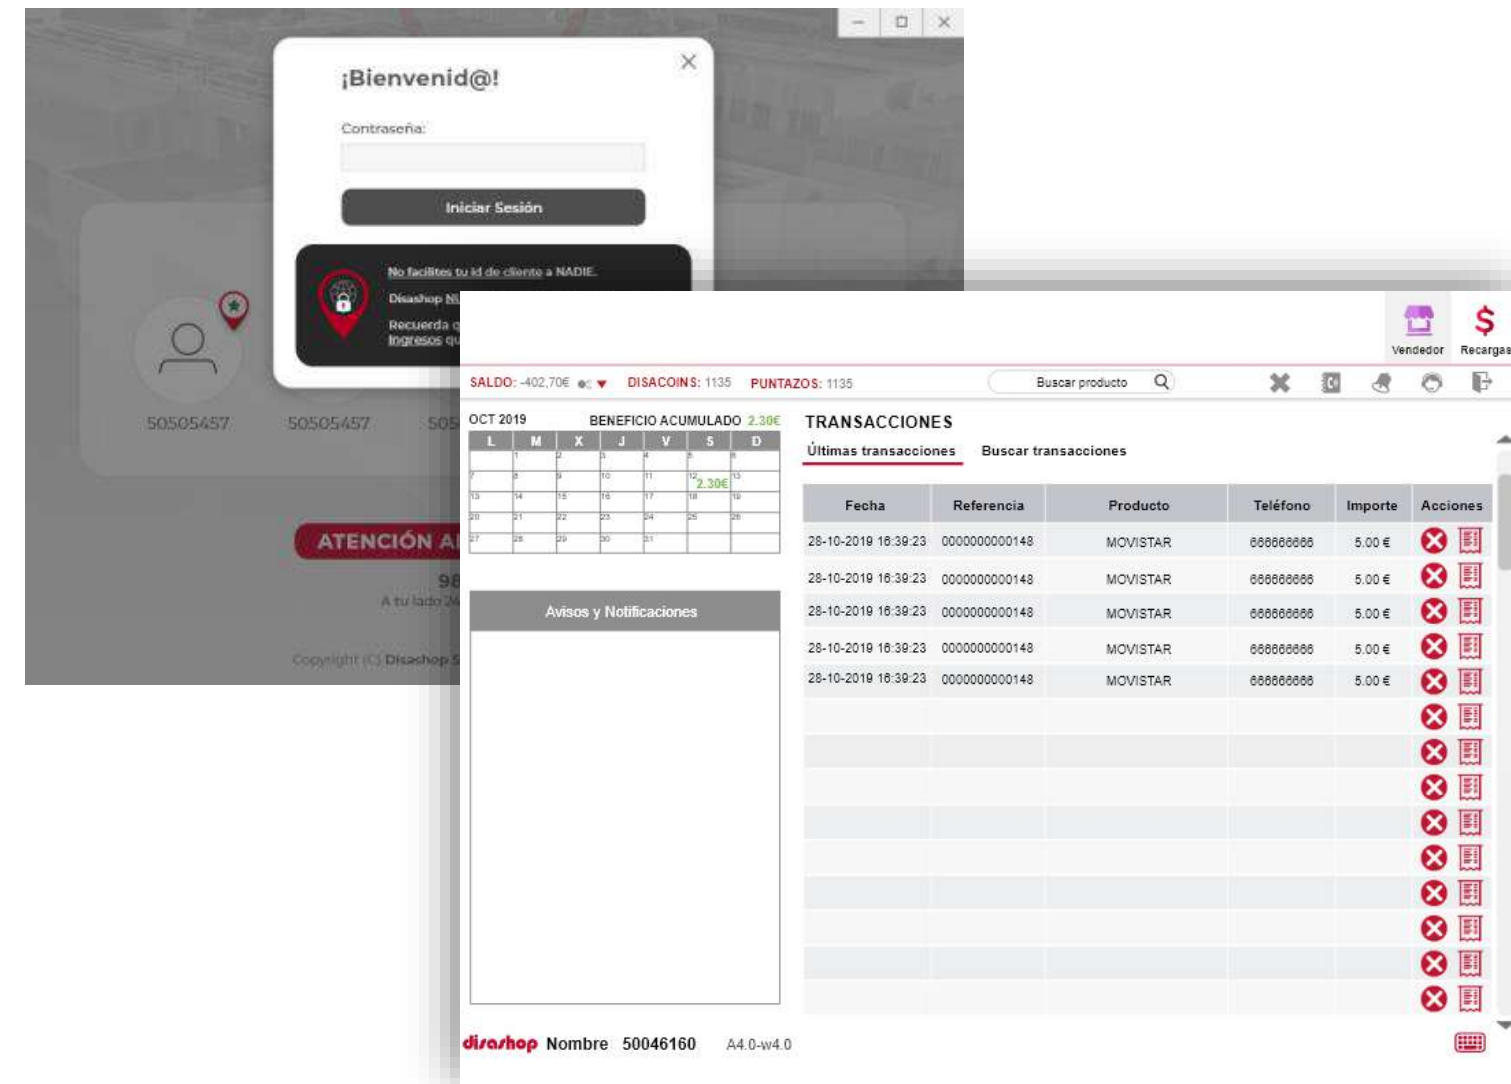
¡Bienvenid@!

Contraseña:

Iniciar Sesión

No facilites tu id de cliente a NADIE.

Disashop N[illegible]

Recuerda q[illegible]
Ingresos qu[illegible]

50505457 50505457 505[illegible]

ATENCIÓN A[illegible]

98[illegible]
A tu lado 24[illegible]

Copyright (C) Disashop S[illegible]

Vendedor Recargas

SALDO: -402,70€ DISACOINS: 1135 PUNTAZOS: 1135

Buscar producto

OCT 2019 BENEFICIO ACUMULADO 2.30€

| L | M | X | J | V | S | D |
|---|---|---|---|---|---|---|
| | 1 | 2 | 3 | 4 | 5 | 6 |
| 7 | 8 | 9 | 10 | 11 | 12 2.30€ | 13 |
| 14 | 15 | 16 | 17 | 18 | 19 | |
| 20 | 21 | 22 | 23 | 24 | 25 | 26 |
| 27 | 28 | 29 | 30 | 31 | | |

Avisos y Notificaciones

TRANSACCIONES

Últimas transacciones Buscar transacciones

| Fecha | Referencia | Producto | Teléfono | Importe | Acciones |
|---|---|---|---|---|---|
| 28-10-2019 16:39:23 | 0000000000148 | MOVISTAR | 666666666 | 5.00 € | |
| 28-10-2019 16:39:23 | 0000000000148 | MOVISTAR | 666666666 | 5.00 € | |
| 28-10-2019 16:39:23 | 0000000000148 | MOVISTAR | 666666666 | 5.00 € | |
| 28-10-2019 16:39:23 | 0000000000148 | MOVISTAR | 666666666 | 5.00 € | |
| 28-10-2019 16:39:23 | 0000000000148 | MOVISTAR | 666666666 | 5.00 € | |

disashop Nombre 50046160 A4.0-w4.0